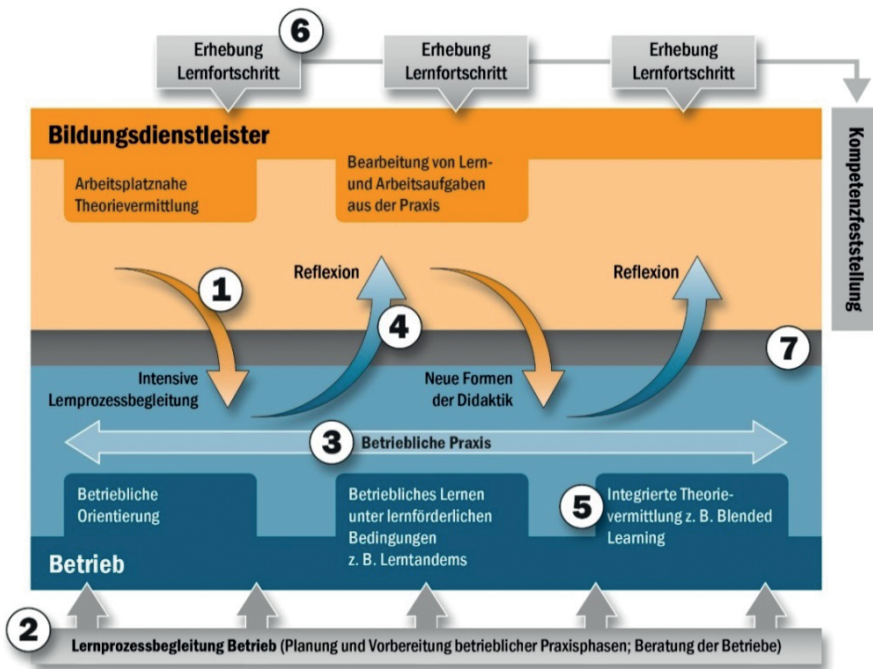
Erhebung Lernfortschritt
6
Erhebung Lernfortschritt
Erhebung Lernfortschritt

Bildungsdienstleister

Kompetenzfeststellung

Arbeitsplatznahe Theorievermittlung

Bearbeitung von Lern- und Arbeitsaufgaben aus der Praxis

1
Reflexion
4
Reflexion
7

Intensive Lemprozessbegleitung

Neue Formen der Didaktik

3
Betriebliche Praxis

Betriebliche Orientierung

Betriebliches Lernen unter lernförderlichen Bedingungen z. B. Lemtandems

5
Integrierte Theorievermittlung z. B. Blended Learning

Betrieb

2
Lernprozessbegleitung Betrieb (Planung und Vorbereitung betrieblicher Praxisphasen; Beratung der Betriebe)